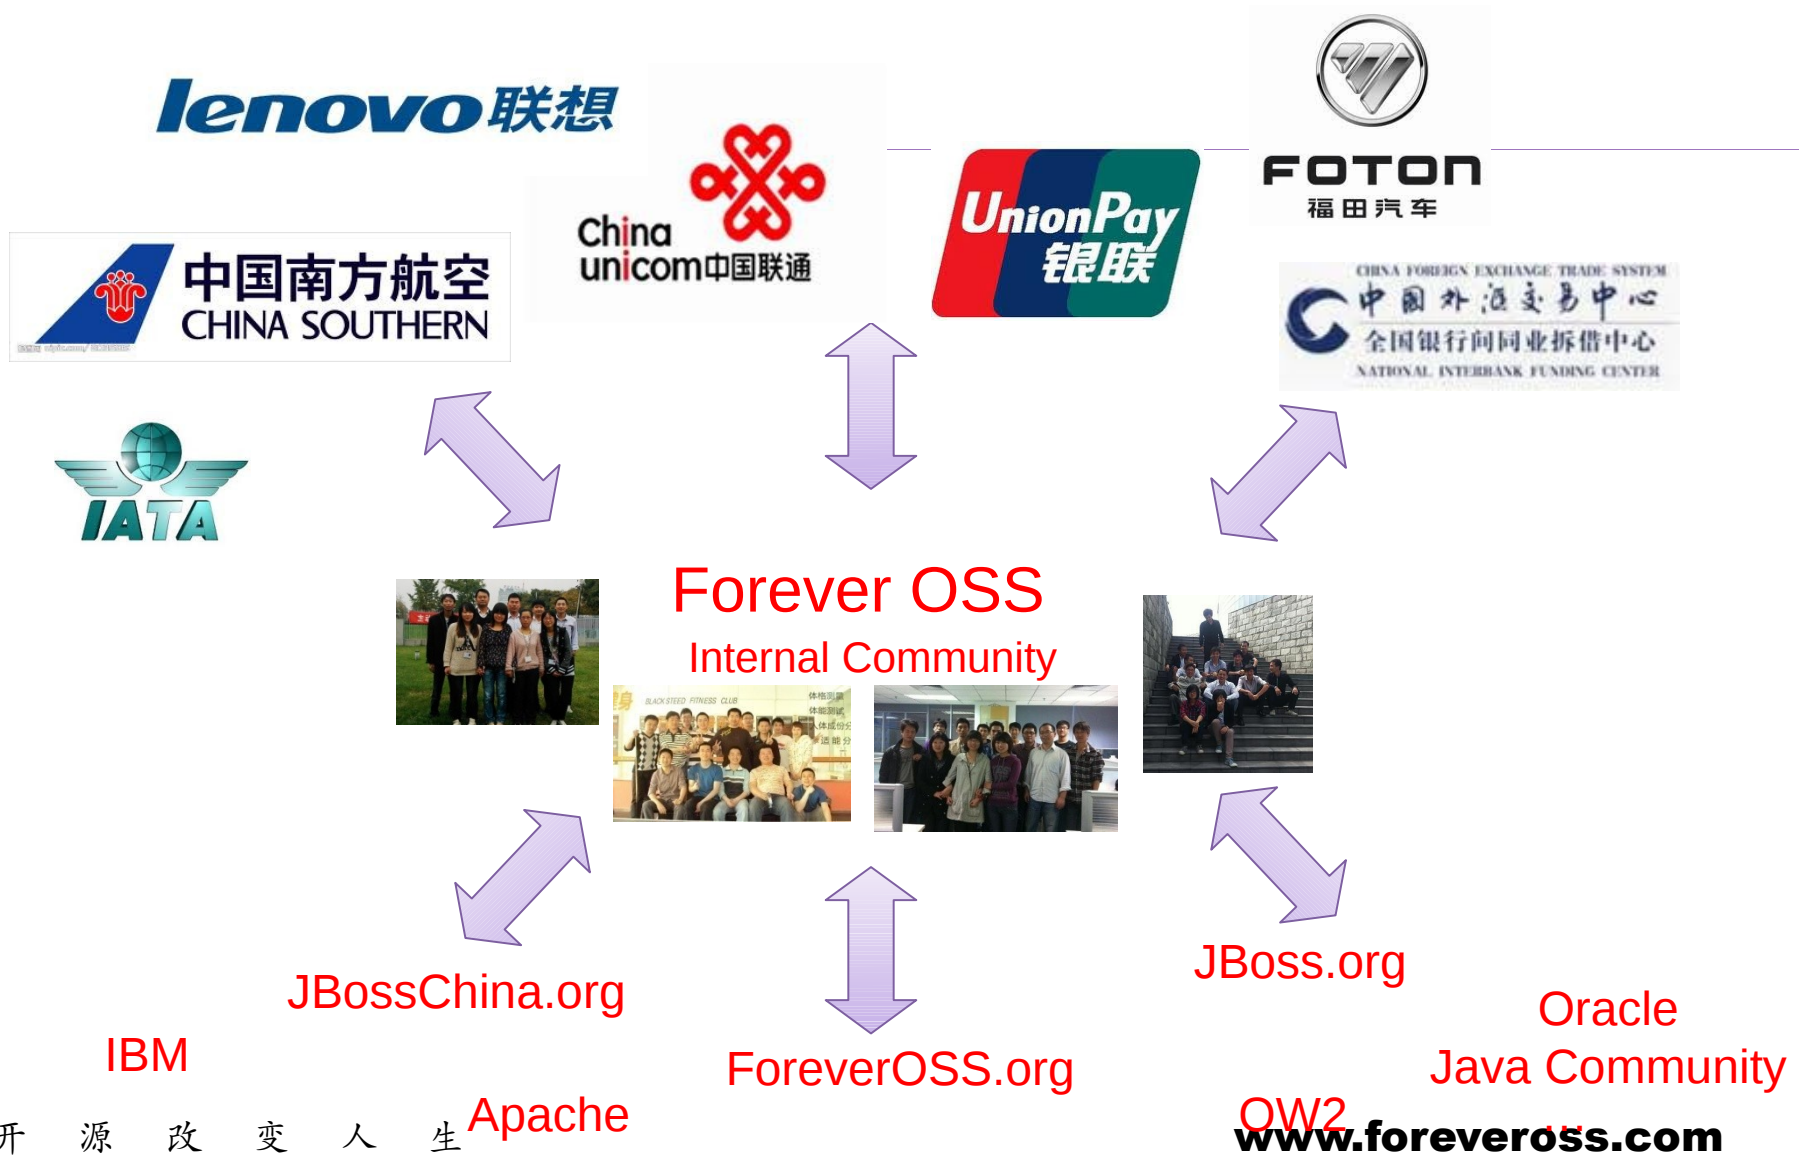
lenovo联想

China unicom中国联通

UnionPay 银联

FOTON 福田汽车

中国南方航空 CHINA SOUTHERN

CHINA FOREIGN EXCHANGE TRADE SYSTEM 中国外汇交易中心 全国银行间同业拆借中心 NATIONAL INTERBANK FUNDING CENTER

IATA

Forever OSS
Internal Community

JBossChina.org

JBoss.org

Oracle
Java Community

IBM

ForeverOSS.org

开 源 改 变 人 生

Apache

OW2

www.foreveross.com